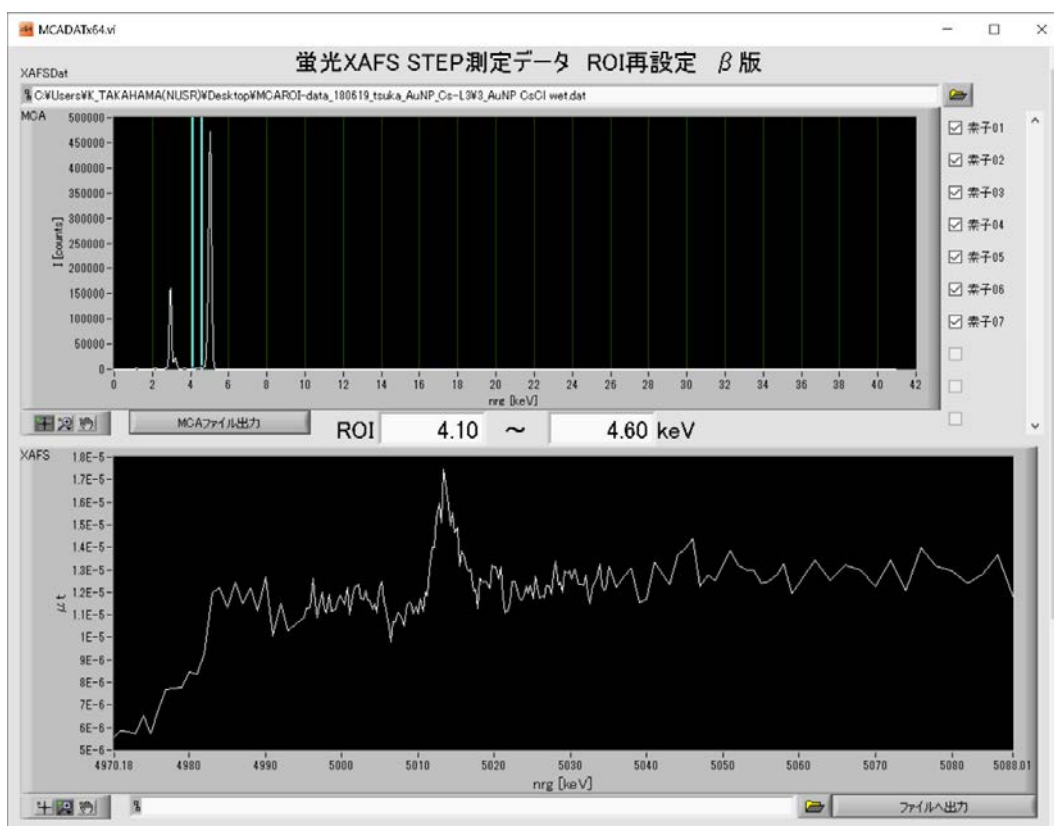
MCADATx64.vi

蛍光XAFS STEP測定データ ROI再設定 $\beta$版

XAFSDat

C:¥Users¥K_TAKAHAMA(NUSR)¥Desktop¥MCAROI-data_180619_tsuka_AuNP_Cs-L3¥3_AuNP CsCl wet.dat

MCA

500000
450000
400000
350000
300000
250000
200000
150000
100000
50000
0

I [counts]

0 2 4 6 8 10 12 14 16 18 20 22 24 26 28 30 32 34 36 38 40 42

nrg [keV]

☑ 素子01
☑ 素子02
☑ 素子03
☑ 素子04
☑ 素子05
☑ 素子06
☑ 素子07

MCAファイル出力

ROI 4.10 ～ 4.60 keV

XAFS

1.8E-5
1.7E-5
1.6E-5
1.5E-5
1.4E-5
1.3E-5
1.2E-5
1.1E-5
1E-5
9E-6
8E-6
7E-6
6E-6
5E-6

$\mu$t

4970.18 4980 4990 5000 5010 5020 5030 5040 5050 5060 5070 5080 5088.01

nrg [keV]

ファイルへ出力